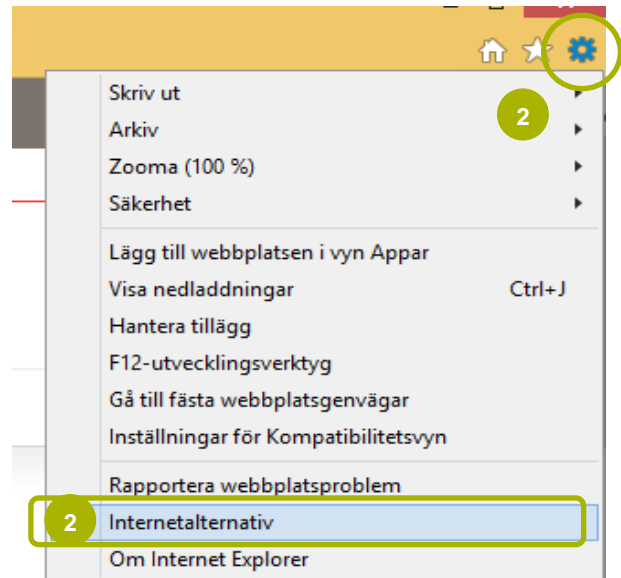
2

Skriv ut
Arkiv
Zooma (100 %)
Säkerhet

Lägg till webbplatsen i vyn Appar
Visa nedladdningar Ctrl+J
Hantera tillägg
F12-utvecklingsverktyg
Gå till fästa webbplatsgenvägar
Inställningar för Kompatibilitetsvyn

Rapportera webbplatsproblem
2 Internetalternativ
Om Internet Explorer